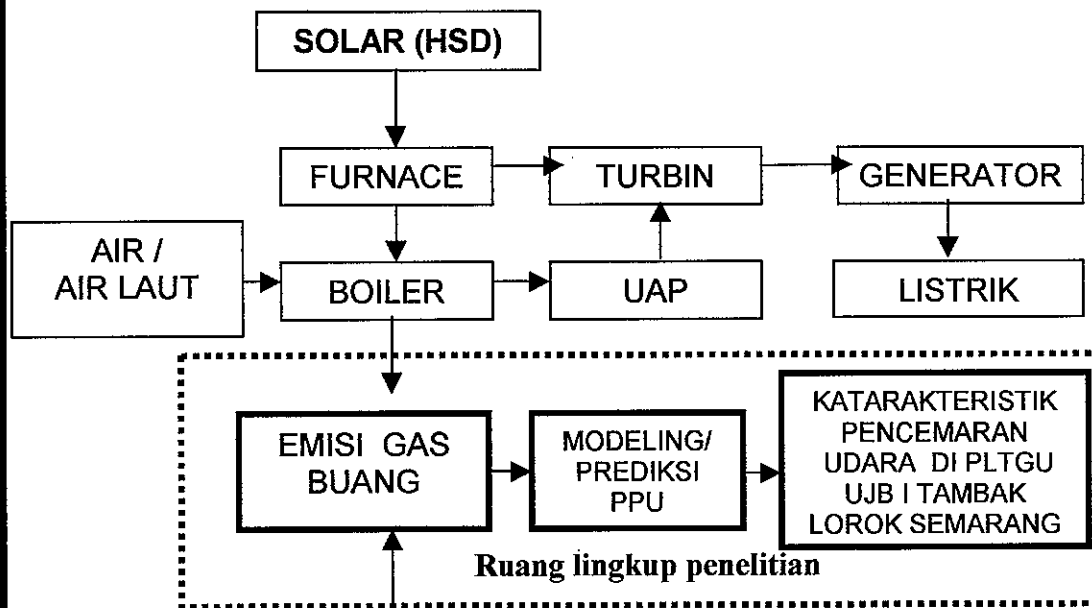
SOLAR (HSD)

FURNACE

TURBIN

GENERATOR

AIR / AIR LAUT

BOILER

UAP

LISTRIK

EMISI GAS BUANG

MODELING/ PREDIKSI PPU

KATARAKTERISTIK PENCEMARAN UDARA DI PLTGU UJB I TAMBAK LOROK SEMARANG

Ruang lingkup penelitian